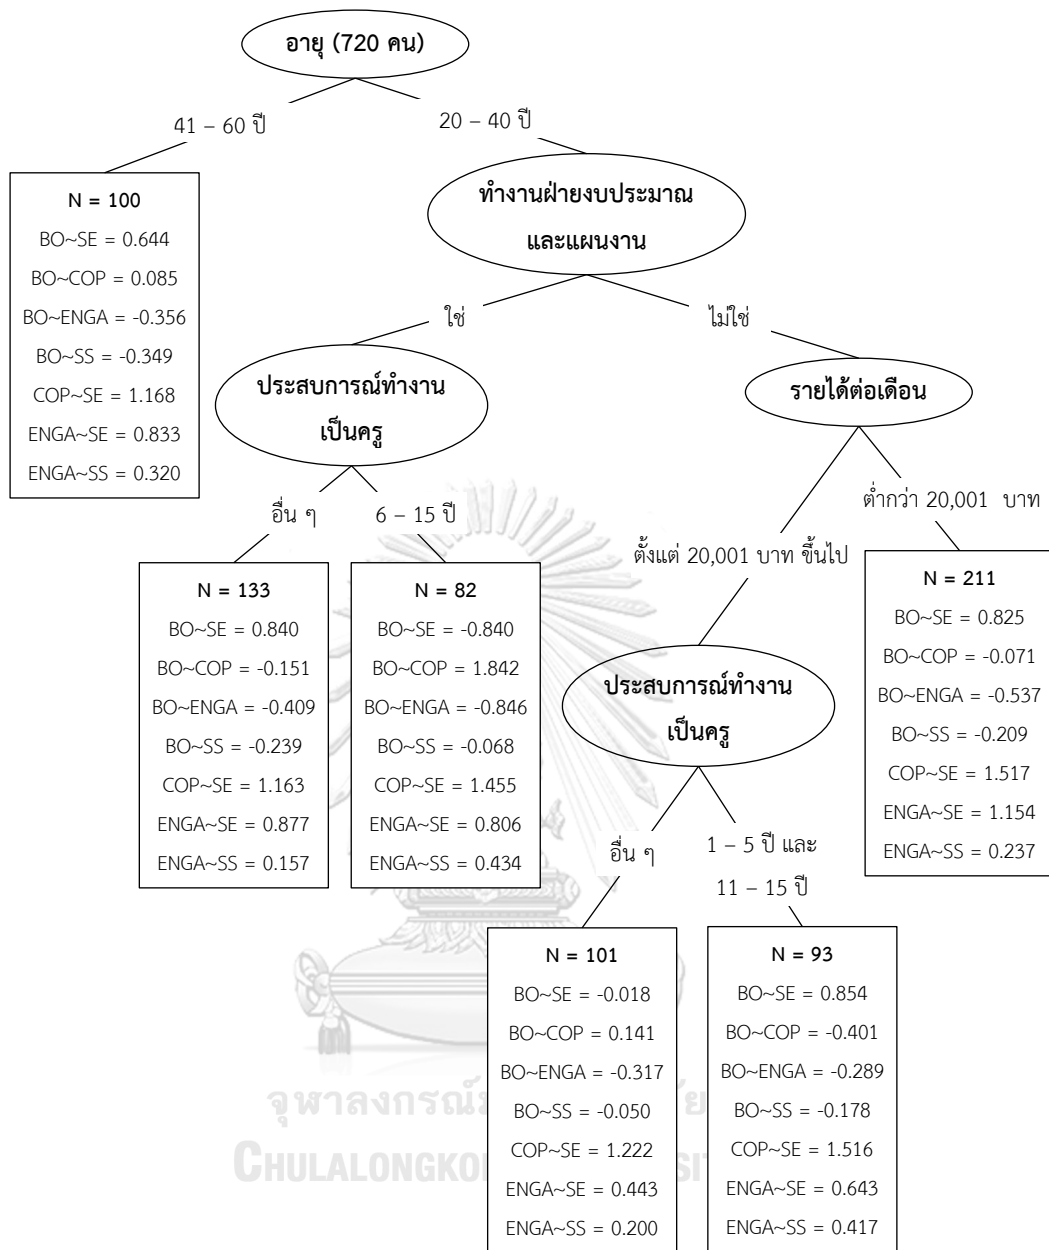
อายุ (720 คน)

41 – 60 ปี

20 – 40 ปี

N = 100
BO~SE = 0.644
BO~COP = 0.085
BO~ENGA = -0.356
BO~SS = -0.349
COP~SE = 1.168
ENGA~SE = 0.833
ENGA~SS = 0.320

ทำงานฝ่ายงบประมาณและแผนงาน

ใช่

ไม่ใช่

ประสบการณ์ทำงานเป็นครู

รายได้ต่อเดือน

อื่น ๆ

6 – 15 ปี

ต่ำกว่า 20,001 บาท

ตั้งแต่ 20,001 บาท ขึ้นไป

N = 133
BO~SE = 0.840
BO~COP = -0.151
BO~ENGA = -0.409
BO~SS = -0.239
COP~SE = 1.163
ENGA~SE = 0.877
ENGA~SS = 0.157

N = 82
BO~SE = -0.840
BO~COP = 1.842
BO~ENGA = -0.846
BO~SS = -0.068
COP~SE = 1.455
ENGA~SE = 0.806
ENGA~SS = 0.434

N = 211
BO~SE = 0.825
BO~COP = -0.071
BO~ENGA = -0.537
BO~SS = -0.209
COP~SE = 1.517
ENGA~SE = 1.154
ENGA~SS = 0.237

ประสบการณ์ทำงานเป็นครู

อื่น ๆ

1 – 5 ปี และ 11 – 15 ปี

N = 101
BO~SE = -0.018
BO~COP = 0.141
BO~ENGA = -0.317
BO~SS = -0.050
COP~SE = 1.222
ENGA~SE = 0.443
ENGA~SS = 0.200

N = 93
BO~SE = 0.854
BO~COP = -0.401
BO~ENGA = -0.289
BO~SS = -0.178
COP~SE = 1.516
ENGA~SE = 0.643
ENGA~SS = 0.417

จุฬาลงกรณ์มหาวิทยาลัย
CHULALONGKORN UNIVERSITY